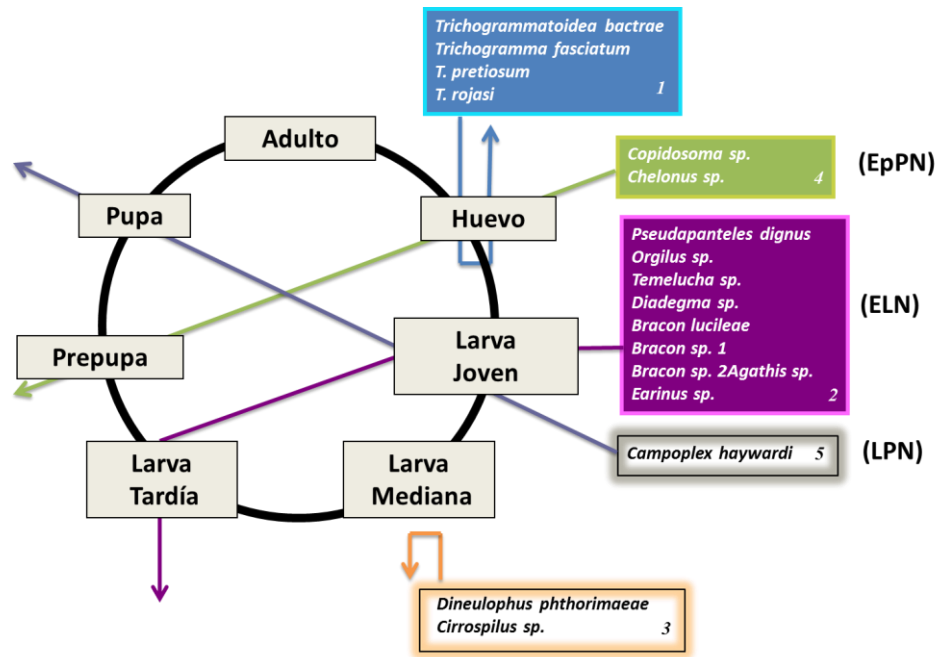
Trichogrammatoidea bactrae
Trichogramma fasciatum
T. pretiosum
T. rojasi
1

Adulto

Copidosoma sp.
Chelonus sp.
4

(EpPN)

Pupa

Huevo

Pseudapanteles dignus
Orgilus sp.
Temelucha sp.
Diadegma sp.
Bracon lucileae
Bracon sp. 1
Bracon sp. 2Agathis sp.
Earinus sp.
2

(ELN)

Prepupa

Larva Joven

Campoplex haywardi 5

(LPN)

Larva Tardía

Larva Mediana

Dineulophus phthorimaeae
Cirrospilus sp.
3